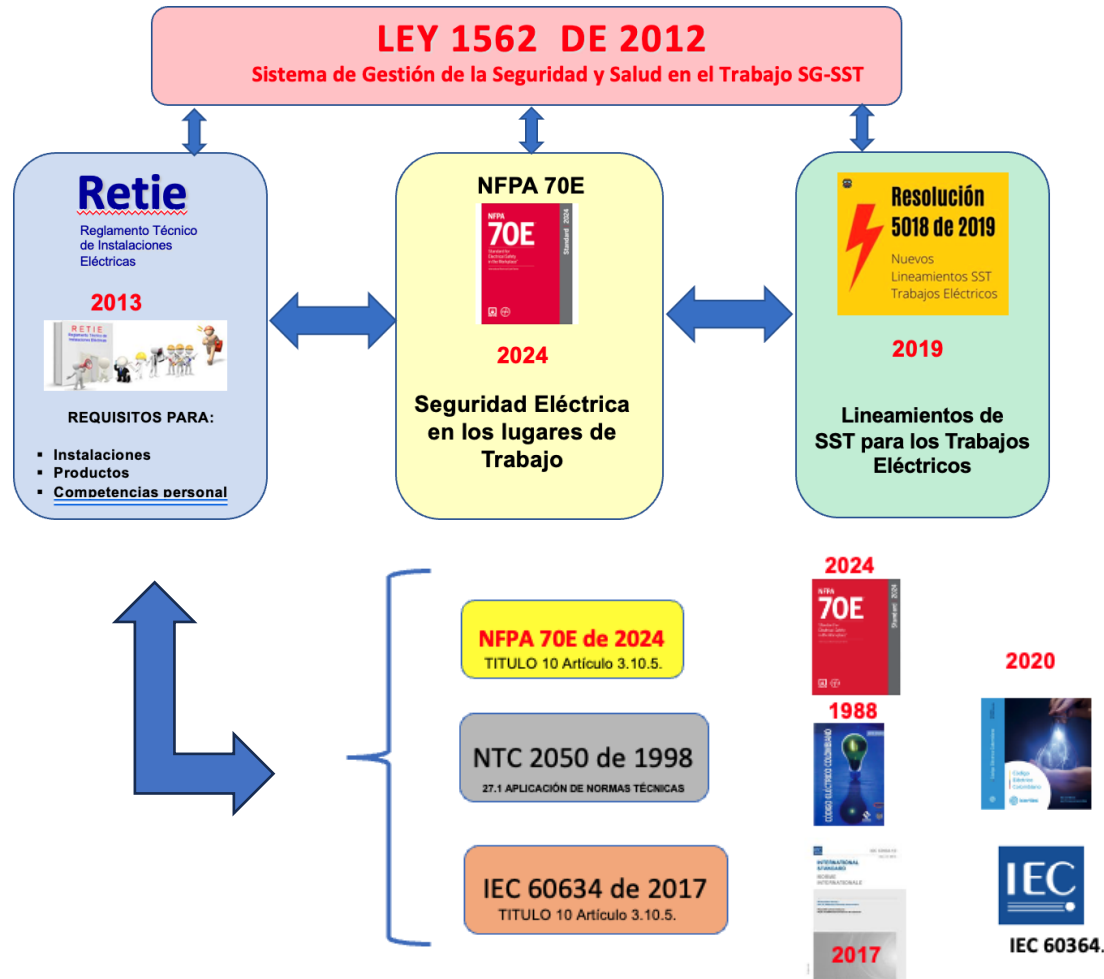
LEY 1562 DE 2012
Sistema de Gestión de la Seguridad y Salud en el Trabajo SG-SST

Retie
Reglamento Técnico de Instalaciones Eléctricas

2013

RETIE

REQUISITOS PARA:

- Instalaciones
- Productos
- Competencias personal

NFPA 70E

NFPA 70E Standard 2024

2024

Seguridad Eléctrica en los lugares de Trabajo

Resolución 5018 de 2019
Nuevos Lineamientos SST Trabajos Eléctricos

2019

Lineamientos de SST para los Trabajos Eléctricos

NFPA 70E de 2024
TITULO 10 Artículo 3.10.5.

NTC 2050 de 1998
27.1 APLICACIÓN DE NORMAS TÉCNICAS

IEC 60634 de 2017
TITULO 10 Artículo 3.10.5.

2024

NFPA 70E Standard 2024

1988

CÓDIGO ELÉCTRICO COLOMBIANO

2020

Código Eléctrico Colombiano

INTERNATIONAL STANDARD
NORME INTERNATIONALE

2017

IEC

IEC 60364.